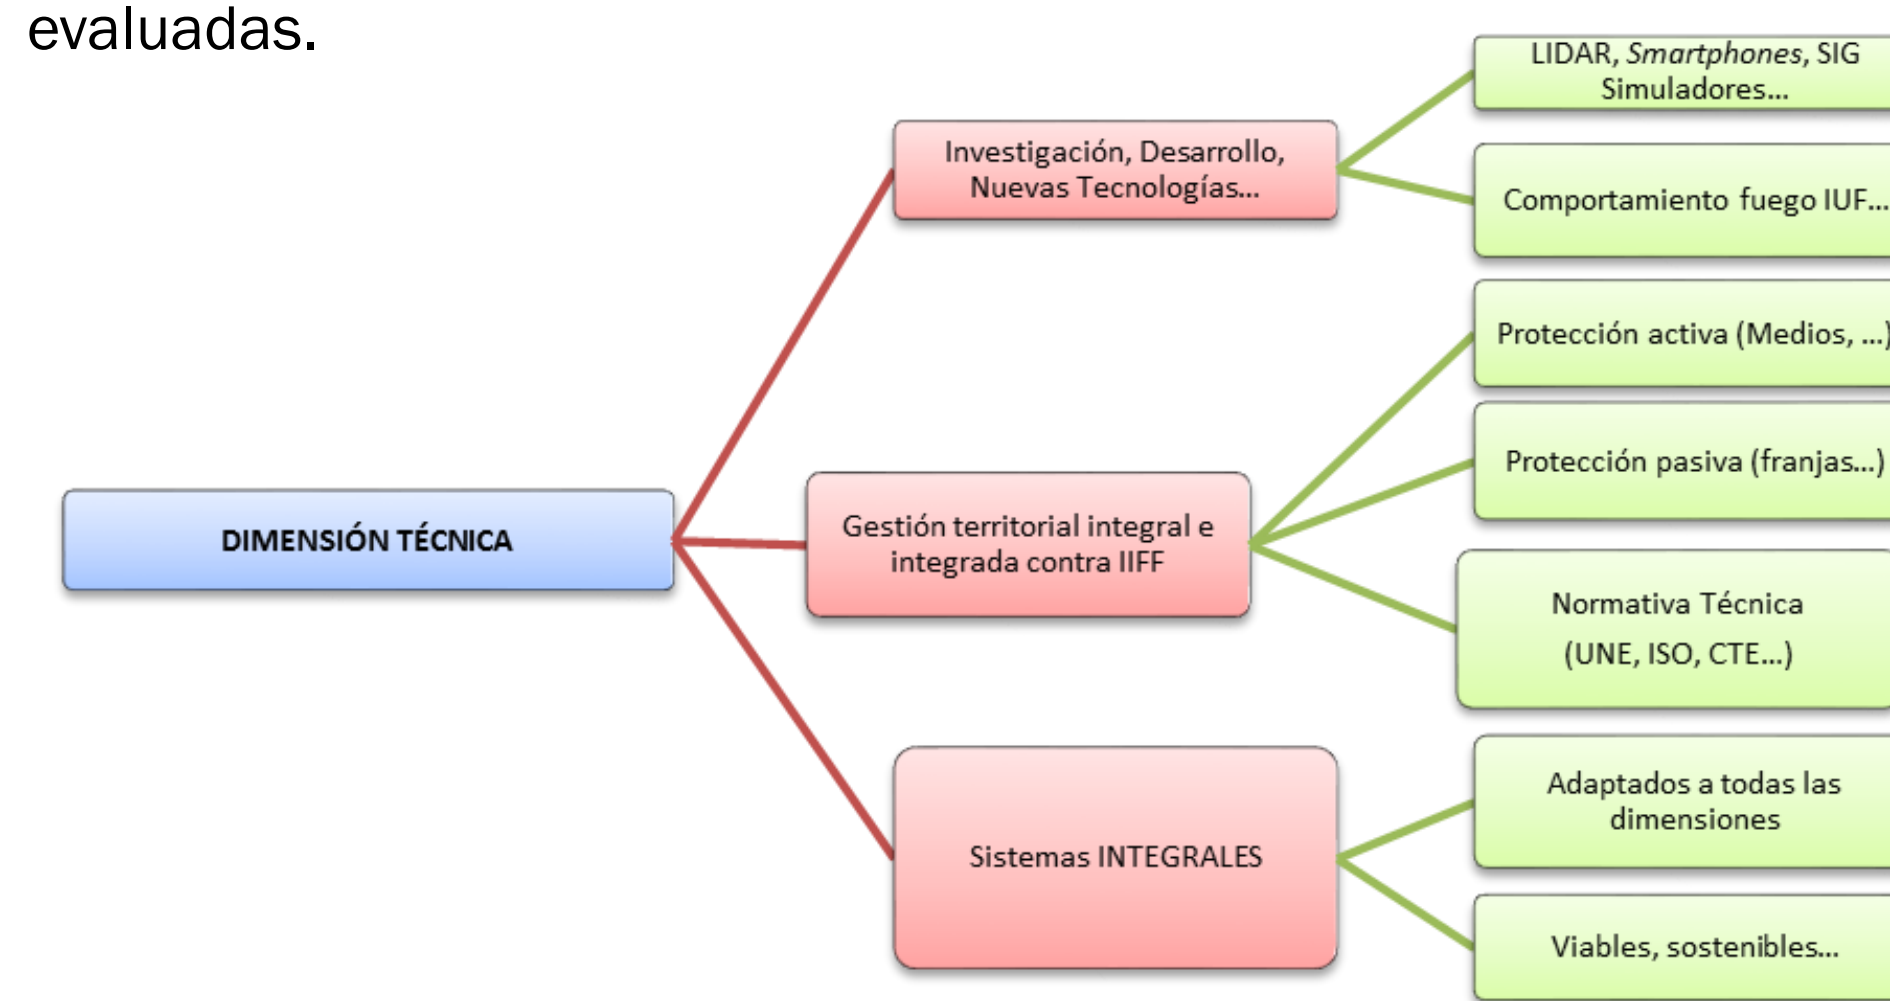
evaluadas.

DIMENSIÓN TÉCNICA

Investigación, Desarrollo, Nuevas Tecnologías...

LIDAR, *Smartphones*, SIG Simuladores...

Comportamiento fuego IUF...

Gestión territorial integral e integrada contra IIFF

Protección activa (Medios, ...)

Protección pasiva (franjas...)

Normativa Técnica (UNE, ISO, CTE...)

Sistemas INTEGRALES

Adaptados a todas las dimensiones

Viables, sostenibles...